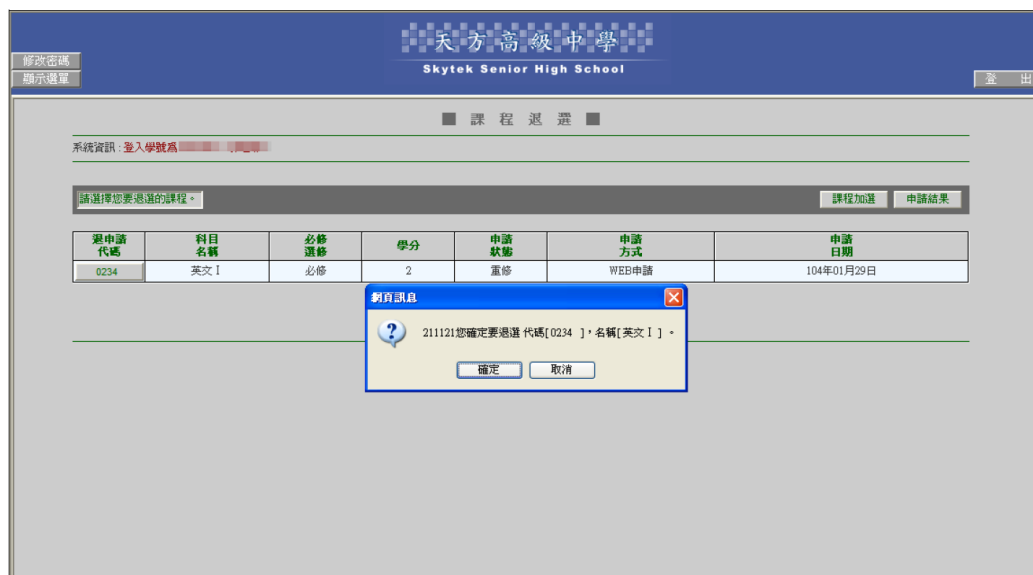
修改密碼
顯示選單

天方高級中學
Skytek Senior High School

登出

■ 課 程 退 選 ■

系統資訊：登入學號為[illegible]

請選擇您要退選的課程。

課程加選　申請結果

| 退申請代碼 | 科目名稱 | 必修選修 | 學分 | 申請狀態 | 申請方式 | 申請日期 |
|---|---|---|---|---|---|---|
| 0234 | 英文 I | 必修 | 2 | 重修 | WEB申請 | 104年01月29日 |

網頁訊息

211121您確定要退選 代碼[0234 ]，名稱[英文 I ]。

確定　取消